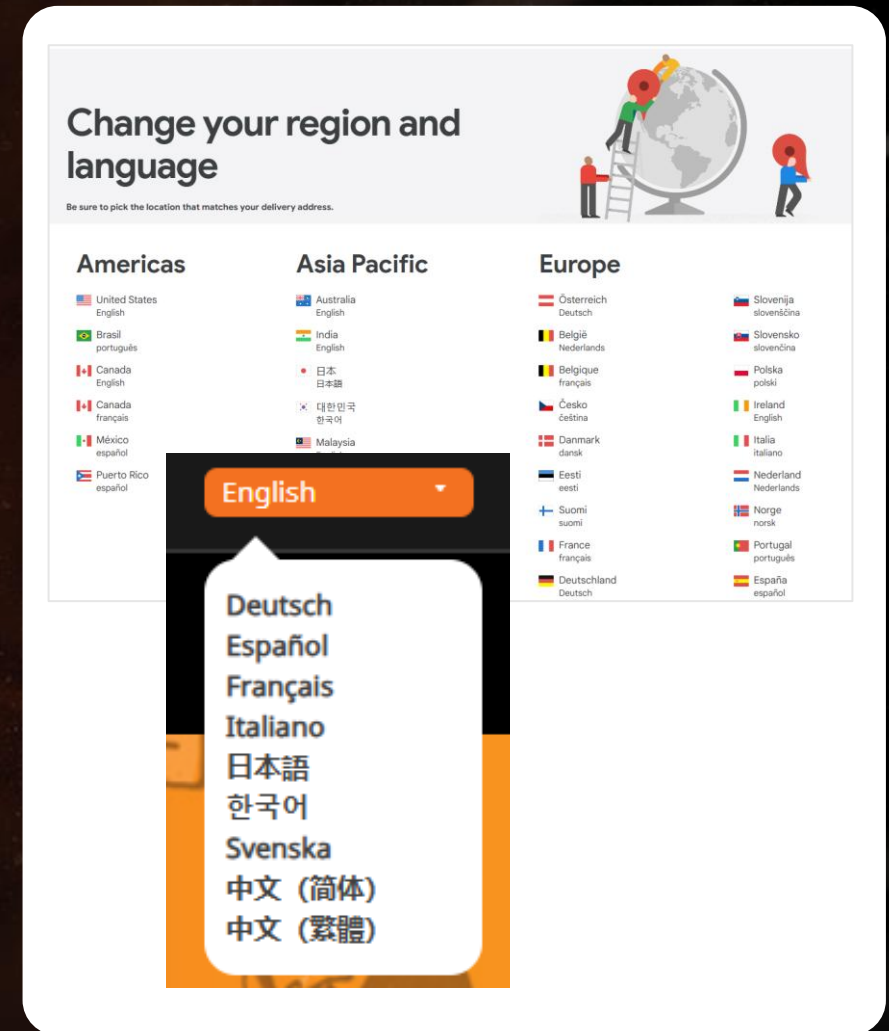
Change your region and language

Be sure to pick the location that matches your delivery address.

Americas

United States
English

Brasil
português

Canada
English

Canada
français

México
español

Puerto Rico
español

Asia Pacific

Australia
English

India
English

日本
日本語

대한민국
한국어

Malaysia
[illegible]

Europe

Österreich
Deutsch

België
Nederlands

Belgique
français

Česko
čeština

Danmark
dansk

Eesti
eesti

Suomi
suomi

France
français

Deutschland
Deutsch

Slovenija
slovenščina

Slovensko
slovenčina

Polska
polski

Ireland
English

Italia
italiano

Nederland
Nederlands

Norge
norsk

Portugal
português

España
español

English

Deutsch
Español
Français
Italiano
日本語
한국어
Svenska
中文（简体）
中文（繁體）